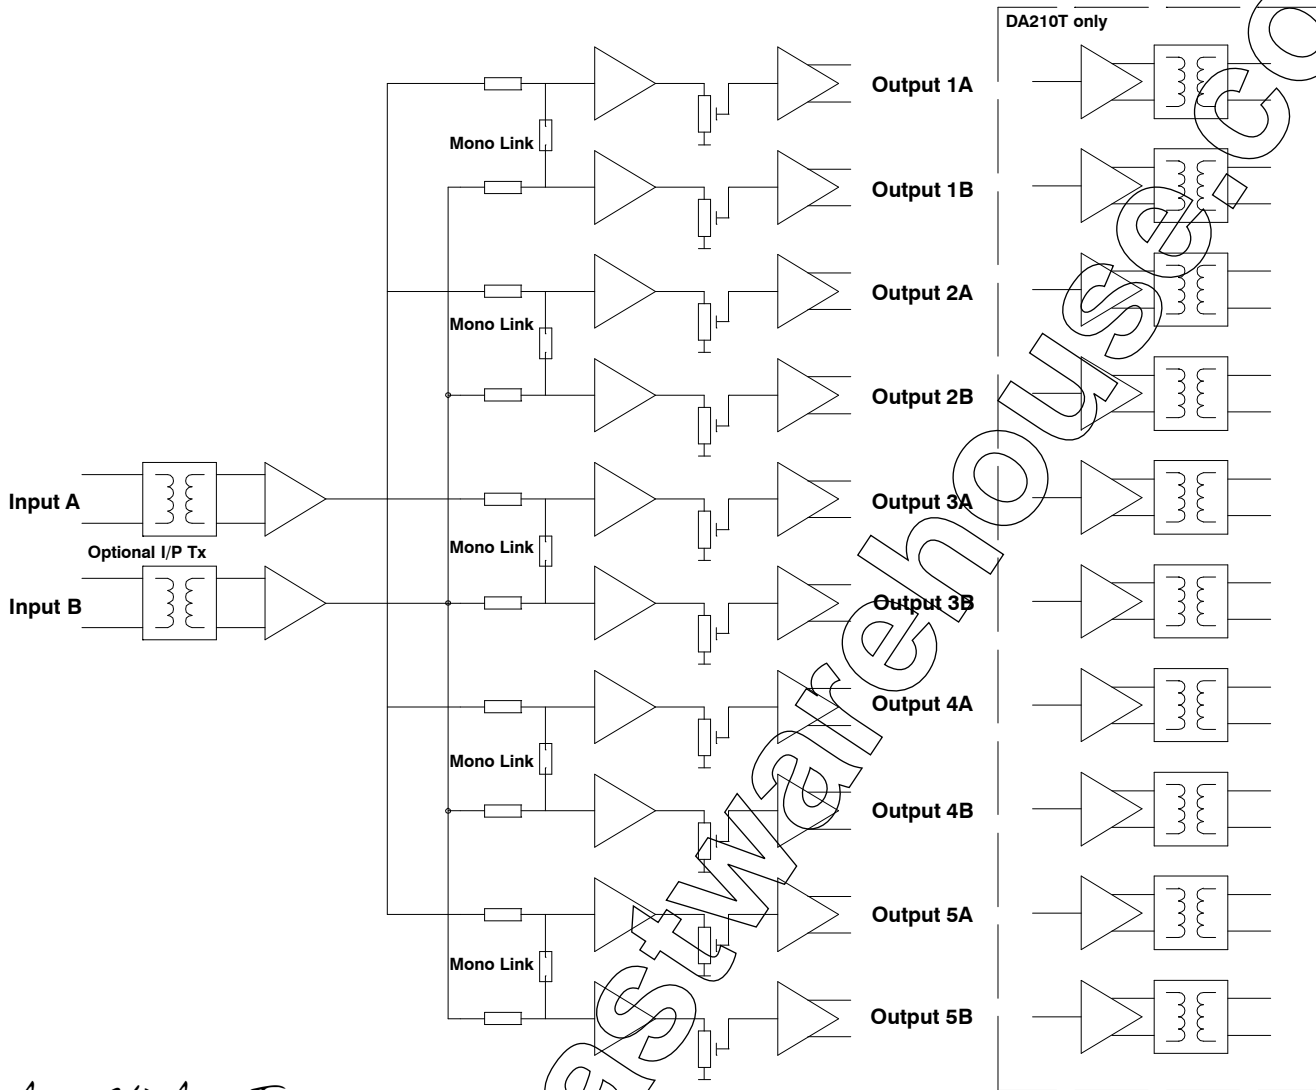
DA210T only

Output 1A

Mono Link

Output 1B

Output 2A

Mono Link

Output 2B

Input A

Optional I/P Tx

Input B

Output 3A

Mono Link

Output 3B

Output 4A

Mono Link

Output 4B

Output 5A

Mono Link

Output 5B

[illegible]

pastwarehouse.co